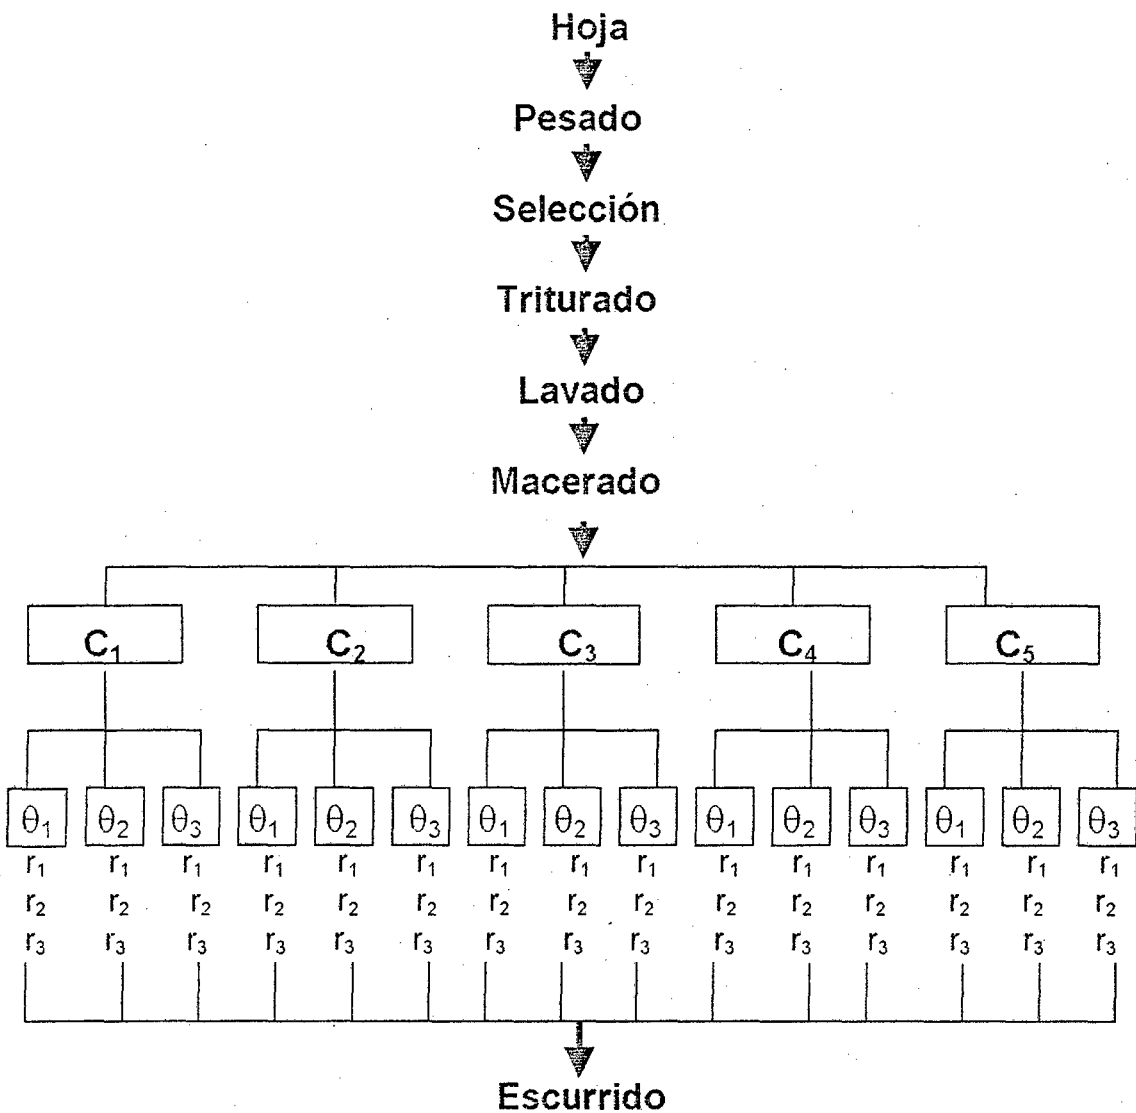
Hoja

Pesado

Selección

Triturado

Lavado

Macerado

$C_1$ $C_2$ $C_3$ $C_4$ $C_5$

$\theta_1$ $\theta_2$ $\theta_3$ $\theta_1$ $\theta_2$ $\theta_3$ $\theta_1$ $\theta_2$ $\theta_3$ $\theta_1$ $\theta_2$ $\theta_3$ $\theta_1$ $\theta_2$ $\theta_3$

$r_1$ $r_1$ $r_1$ $r_1$ $r_1$ $r_1$ $r_1$ $r_1$ $r_1$ $r_1$ $r_1$ $r_1$ $r_1$ $r_1$ $r_1$
$r_2$ $r_2$ $r_2$ $r_2$ $r_2$ $r_2$ $r_2$ $r_2$ $r_2$ $r_2$ $r_2$ $r_2$ $r_2$ $r_2$ $r_2$
$r_3$ $r_3$ $r_3$ $r_3$ $r_3$ $r_3$ $r_3$ $r_3$ $r_3$ $r_3$ $r_3$ $r_3$ $r_3$ $r_3$ $r_3$

Escurrido